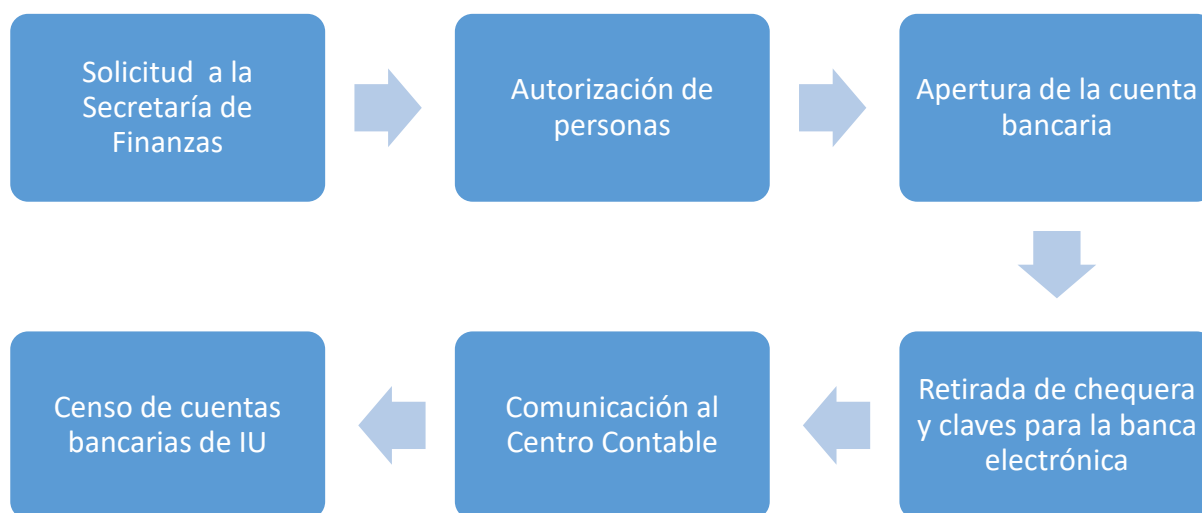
Solicitud a la Secretaría de Finanzas

Autorización de personas

Apertura de la cuenta bancaria

Retirada de chequera y claves para la banca electrónica

Comunicación al Centro Contable

Censo de cuentas bancarias de IU